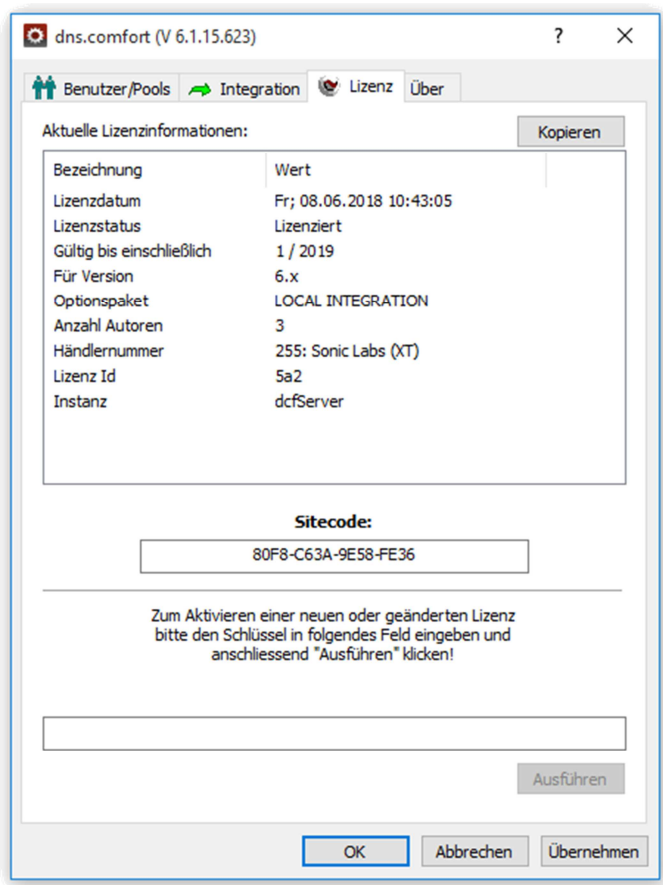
dns.comfort (V 6.1.15.623)

?

Benutzer/Pools Integration Lizenz Über

Aktuelle Lizenzinformationen:

Kopieren

| Bezeichnung | Wert |
|---|---|
| Lizenzdatum | Fr; 08.06.2018 10:43:05 |
| Lizenzstatus | Lizenziert |
| Gültig bis einschließlich | 1 / 2019 |
| Für Version | 6.x |
| Optionspaket | LOCAL INTEGRATION |
| Anzahl Autoren | 3 |
| Händlernummer | 255: Sonic Labs (XT) |
| Lizenz Id | 5a2 |
| Instanz | dcfServer |

Sitecode:

80F8-C63A-9E58-FE36

Zum Aktivieren einer neuen oder geänderten Lizenz bitte den Schlüssel in folgendes Feld eingeben und anschliessend "Ausführen" klicken!

Ausführen

OK Abbrechen Übernehmen